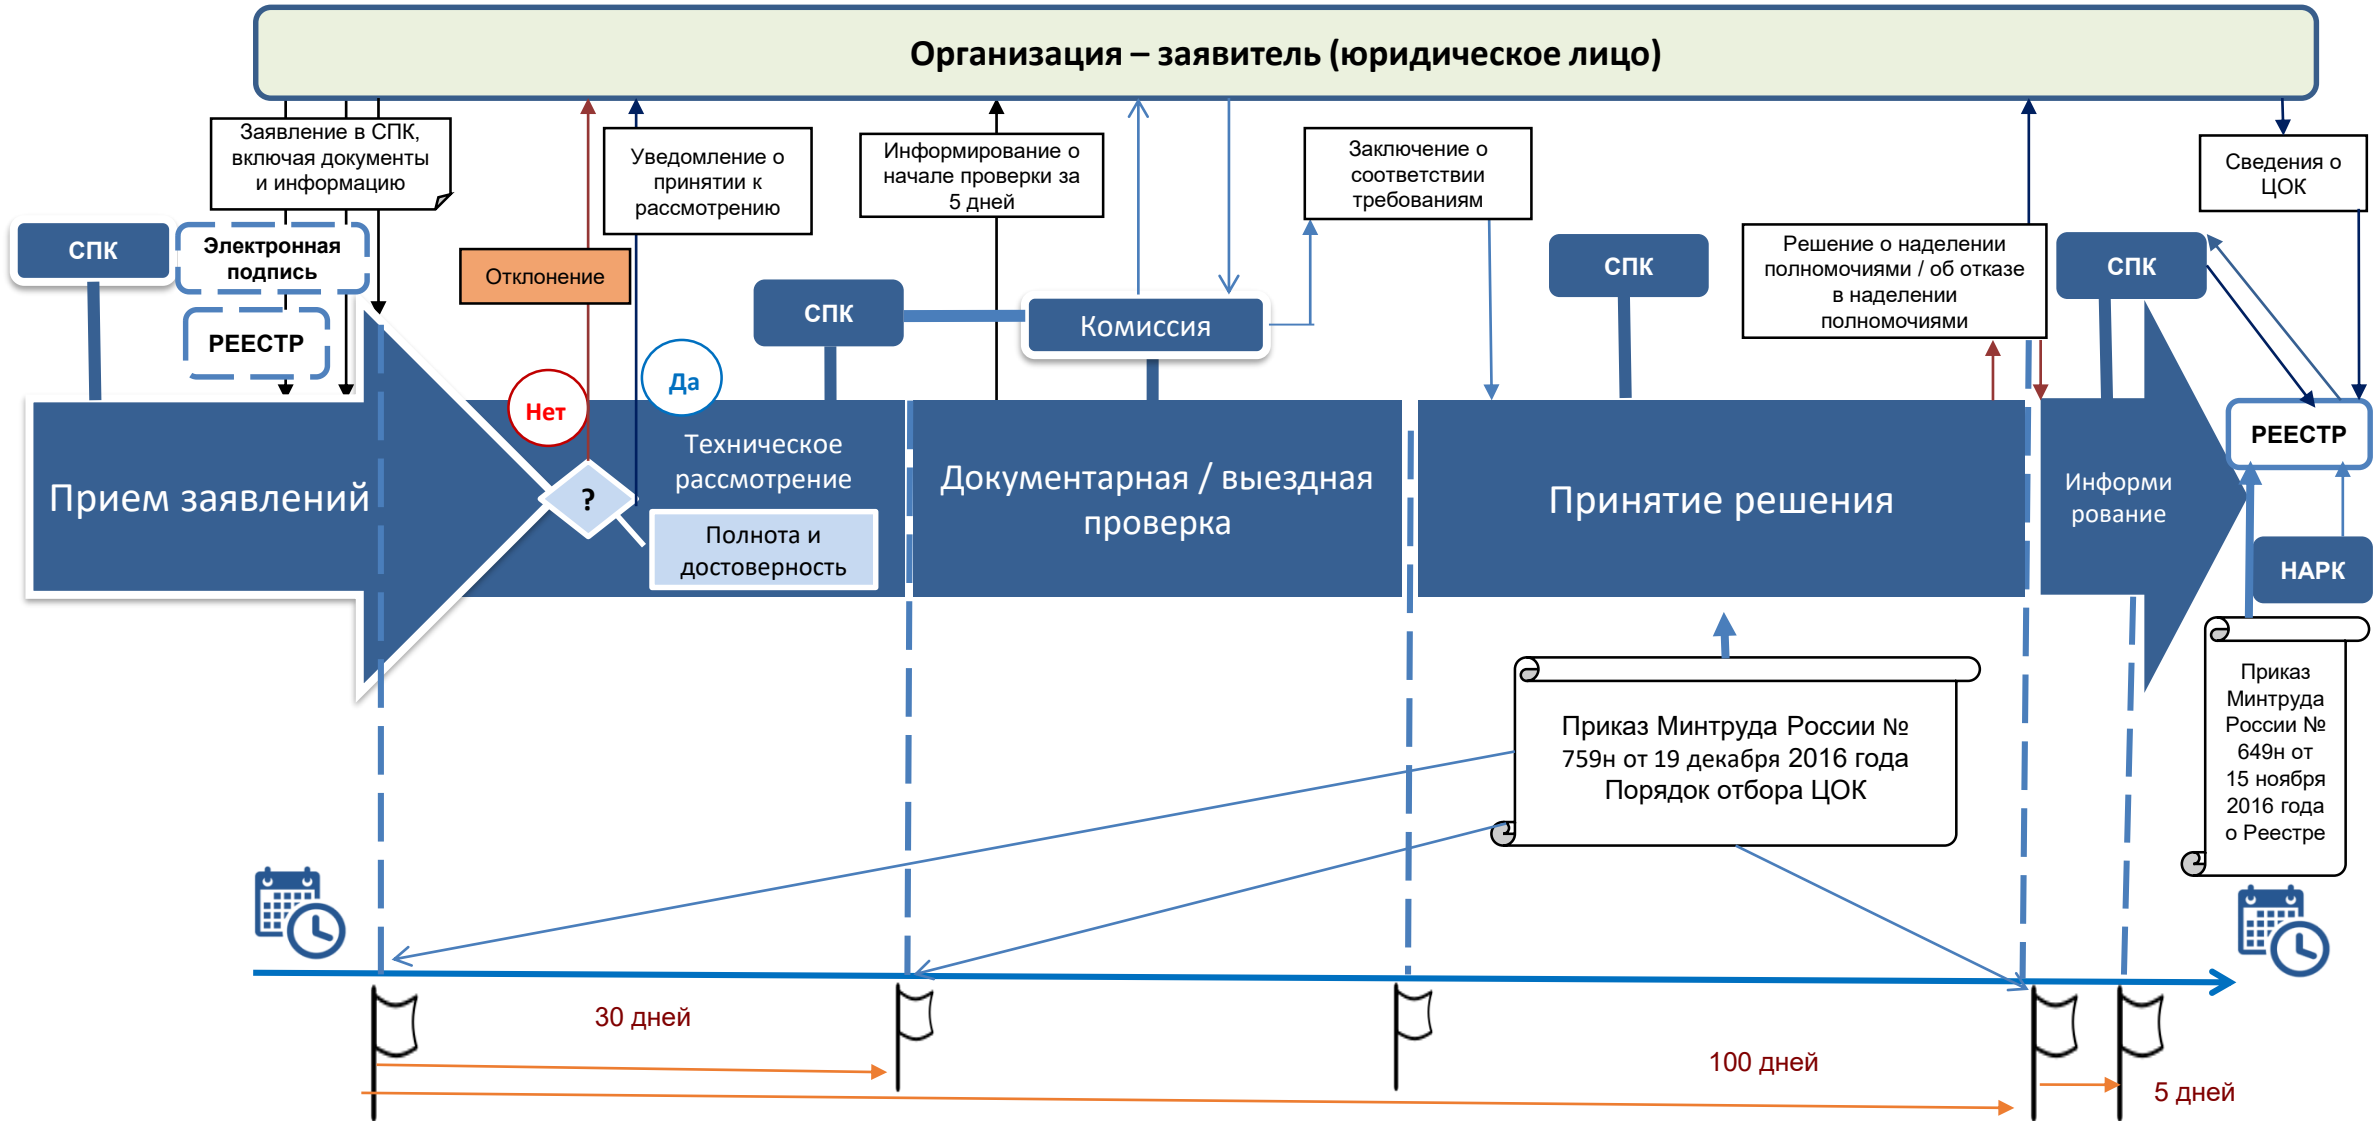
Организация – заявитель (юридическое лицо)

Заявление в СПК, включая документы и информацию

Уведомление о принятии к рассмотрению

Информирование о начале проверки за 5 дней

Заключение о соответствии требованиям

Сведения о ЦОК

СПК

Электронная подпись

РЕЕСТР

Отклонение

СПК

Комиссия

СПК

Решение о наделении полномочиями / об отказе в наделении полномочиями

СПК

Нет

Да

?

Прием заявлений

Техническое рассмотрение

Полнота и достоверность

Документарная / выездная проверка

Принятие решения

Информирование

РЕЕСТР

НАРК

Приказ Минтруда России № 759н от 19 декабря 2016 года Порядок отбора ЦОК

Приказ Минтруда России № 649н от 15 ноября 2016 года о Реестре

30 дней

100 дней

5 дней